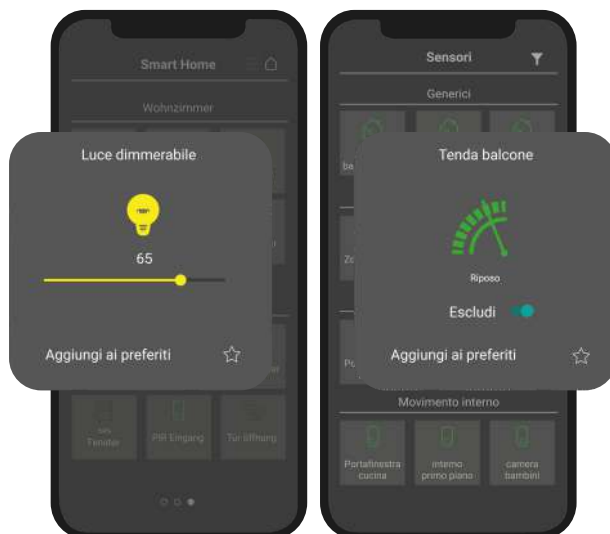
Smart Home

Wohnzimmer

Luce dimmerabile

65

Aggiungi ai preferiti

Fenster

PIR Eingang

Tür öffnung

Sensori

Generici

Tenda balcone

Riposo

Escludi

Aggiungi ai preferiti

Movimento interno

Portafinestra cucina

interno primo piano

camera bambini